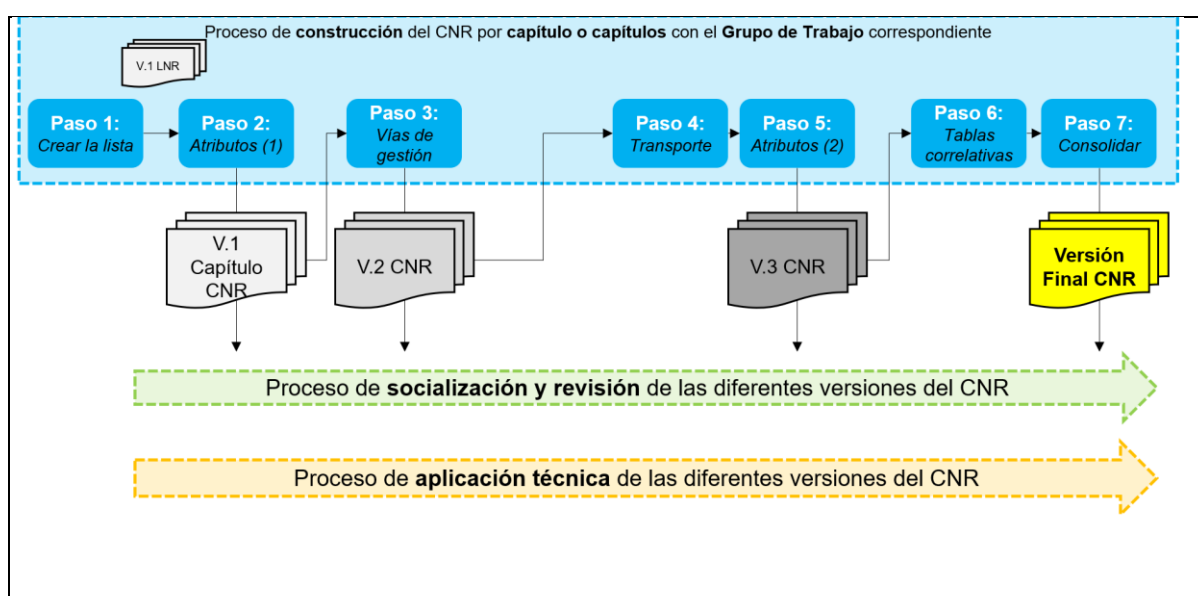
Proceso de **construcción** del CNR por **capítulo o capítulos** con el **Grupo de Trabajo** correspondiente

V.1 LNR

**Paso 1:** *Crear la lista*

**Paso 2:** *Atributos (1)*

**Paso 3:** *Vías de gestión*

**Paso 4:** *Transporte*

**Paso 5:** *Atributos (2)*

**Paso 6:** *Tablas correlativas*

**Paso 7:** *Consolidar*

V.1 Capítulo CNR

V.2 CNR

V.3 CNR

**Versión Final CNR**

Proceso de **socialización y revisión** de las diferentes versiones del CNR

Proceso de **aplicación técnica** de las diferentes versiones del CNR